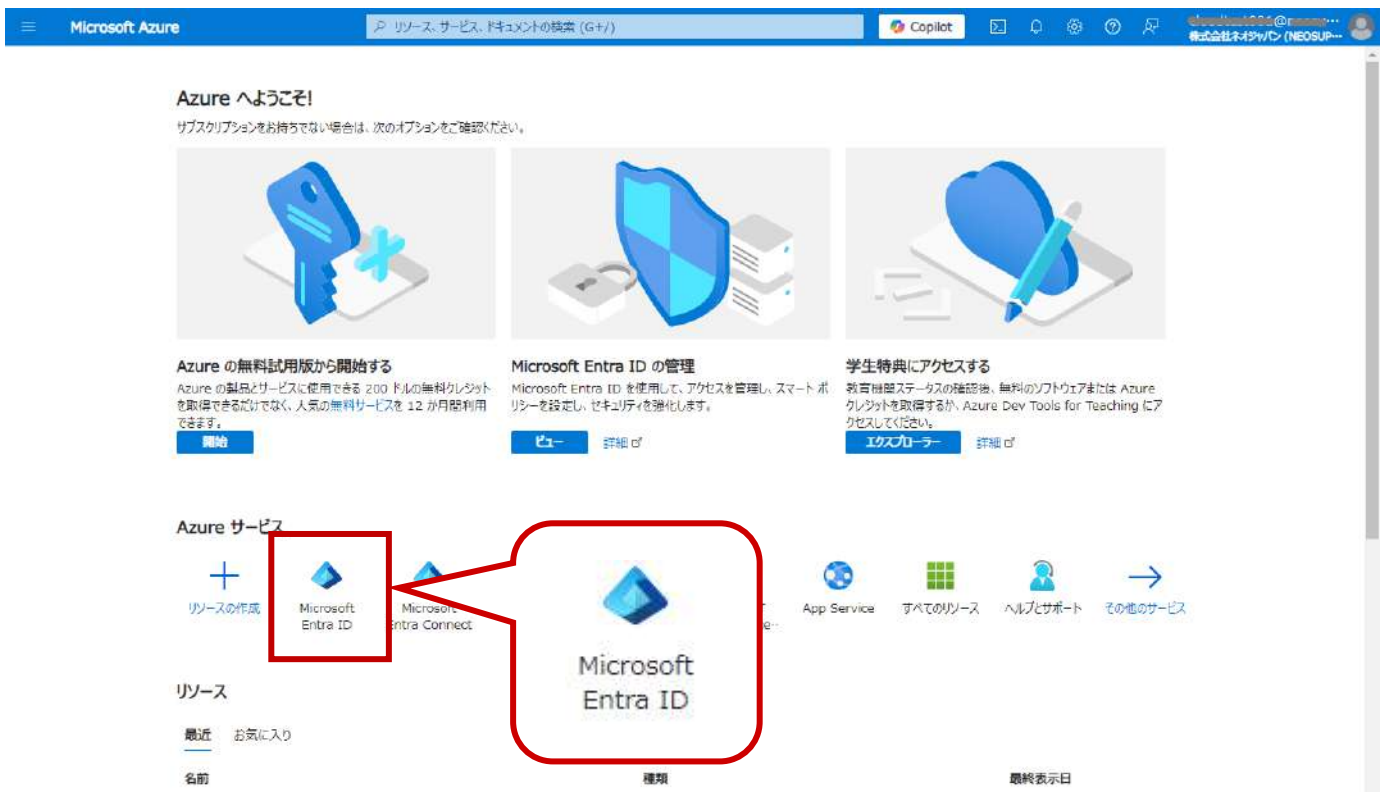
Microsoft Azure

リソース、サービス、ドキュメントの検索 (G+/)

Copilot

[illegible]@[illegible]
株式会社ネオジャパン (NEOSUP···

Azure へようこそ!

サブスクリプションをお持ちでない場合は、次のオプションをご確認ください。

Azure の無料試用版から開始する

Azure の製品とサービスに使用できる 200 ドルの無料クレジットを取得できるだけでなく、人気の無料サービスを 12 か月間利用できます。

開始

Microsoft Entra ID の管理

Microsoft Entra ID を使用して、アクセスを管理し、スマート ポリシーを設定し、セキュリティを強化します。

ビュー

詳細

学生特典にアクセスする

教育機関ステータスの確認後、無料のソフトウェアまたは Azure クレジットを取得するか、Azure Dev Tools for Teaching にアクセスしてください。

エクスプローラー

詳細

Azure サービス

リソースの作成

Microsoft Entra ID

Microsoft Entra Connect

Microsoft Entra ID

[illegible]e···

App Service

すべてのリソース

ヘルプとサポート

その他のサービス

リソース

最近

お気に入り

名前

種類

最終表示日